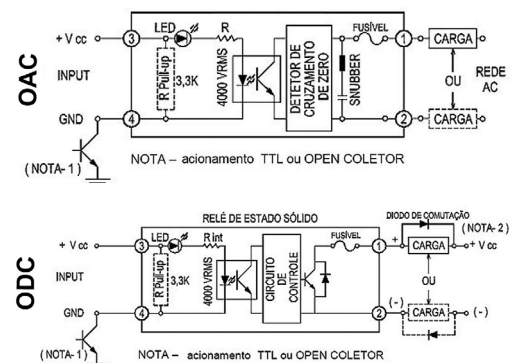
OAC

+ V cc
3
LED
R
R Pull-up
3,3K
4000 VRMS
DETETOR DE CRUZAMENTO DE ZERO
SNUBBER
FUSÍVEL
1
CARGA
INPUT
OU
REDE AC
GND
4
2
CARGA
( NOTA- 1 )

NOTA – acionamento TTL ou OPEN COLETOR

ODC

RELÉ DE ESTADO SÓLIDO
DIODO DE COMUTAÇÃO
( NOTA- 2 )
+ V cc
3
LED
R int
R Pull-up
3,3K
4000 VRMS
CIRCUITO DE CONTROLE
FUSÍVEL
1
+
CARGA
+ V cc
INPUT
OU
GND
4
2
(-)
CARGA
(-)
( NOTA- 1 )

NOTA – acionamento TTL ou OPEN COLETOR